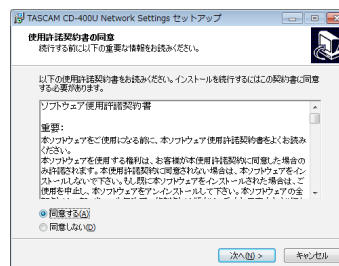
TASCAM CD-400U Network Settings セットアップ

使用許諾契約書の同意
続行する前に以下の重要な情報をお読みください。

以下の使用許諾契約書をお読みください。インストールを続行するにはこの契約書に同意する必要があります。

ソフトウェア使用許諾契約書

重要:
本ソフトウェアをご使用になる前に、本ソフトウェア使用許諾契約書をよくお読みください。
本ソフトウェアを使用する権利は、お客様が本使用許諾契約に同意した場合のみ許諾されます。本使用許諾契約に同意されない場合は、本ソフトウェアをインストールしないで下さい。もし既に本ソフトウェアをインストールされた場合は、ご使用を中止し、本ソフトウェアをアンインストールして下さい。本ソフトウェアの全

同意する(A)
同意しない(D)

次へ(N) >
キャンセル